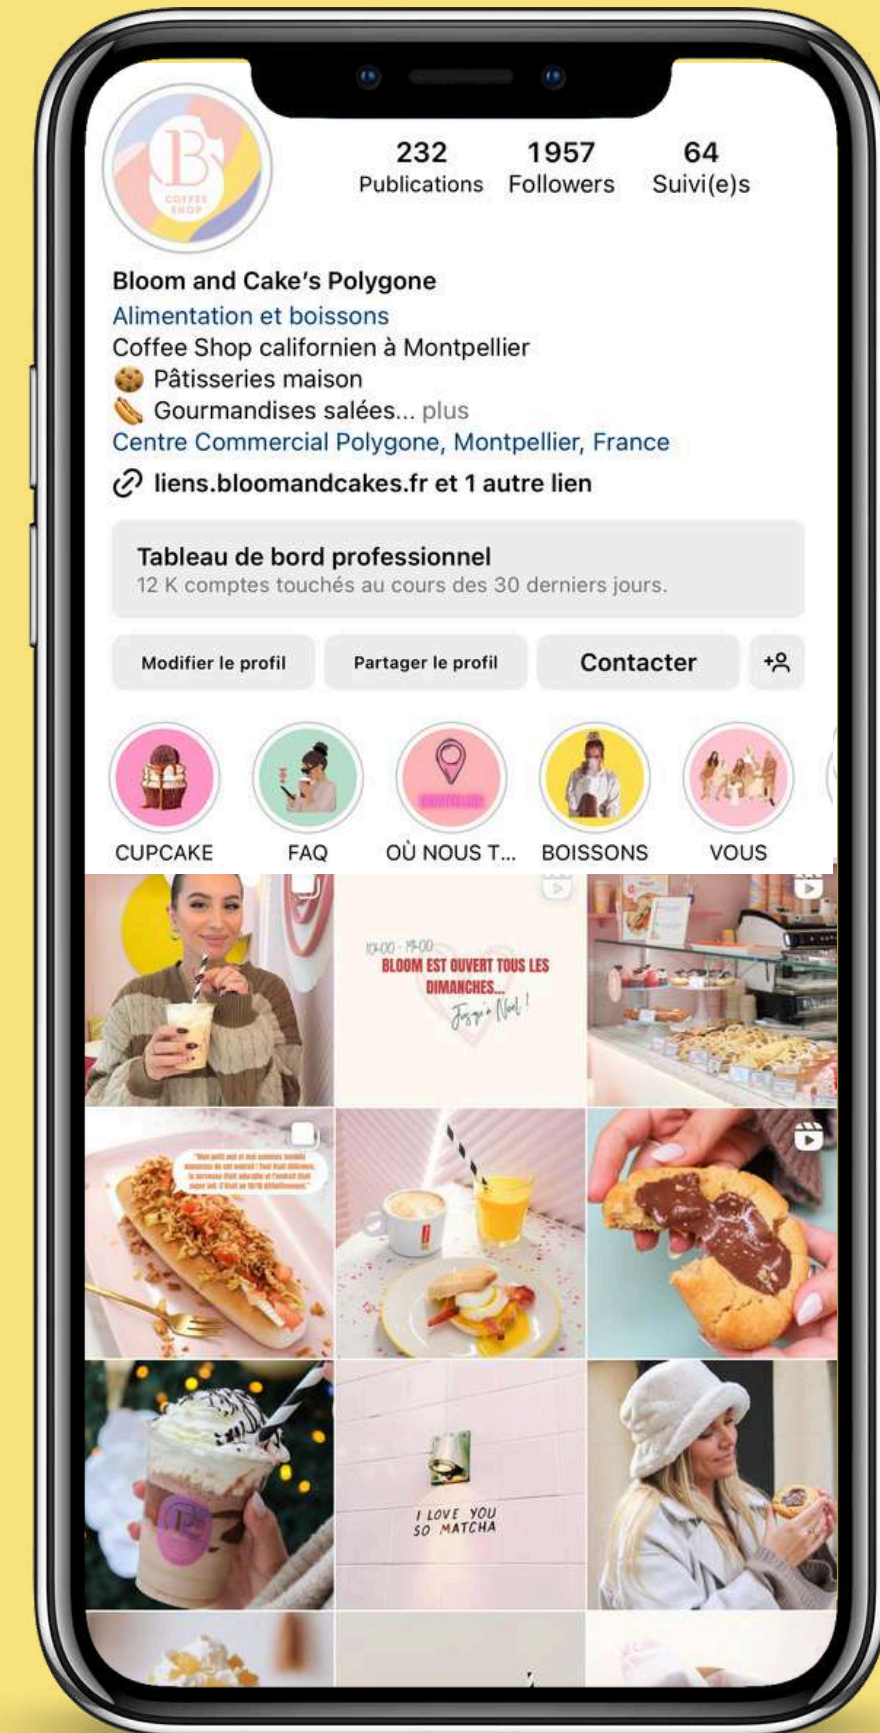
B
COFFEE SHOP

232
Publications

1957
Followers

64
Suivi(e)s

Bloom and Cake's Polygone
Alimentation et boissons
Coffee Shop californien à Montpellier
🍪 Pâtisseries maison
🌭 Gourmandises salées... plus
Centre Commercial Polygone, Montpellier, France
liens.bloomandcakes.fr et 1 autre lien

Tableau de bord professionnel
12 K comptes touchés au cours des 30 derniers jours.

Modifier le profil
Partager le profil
Contacter

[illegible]

CUPCAKE
FAQ
OÙ NOUS T...
BOISSONS
VOUS

10:00 - 19:00
BLOOM EST OUVERT TOUS LES DIMANCHES...
Jusqu'à Noël !

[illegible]

I LOVE YOU SO MATCHA